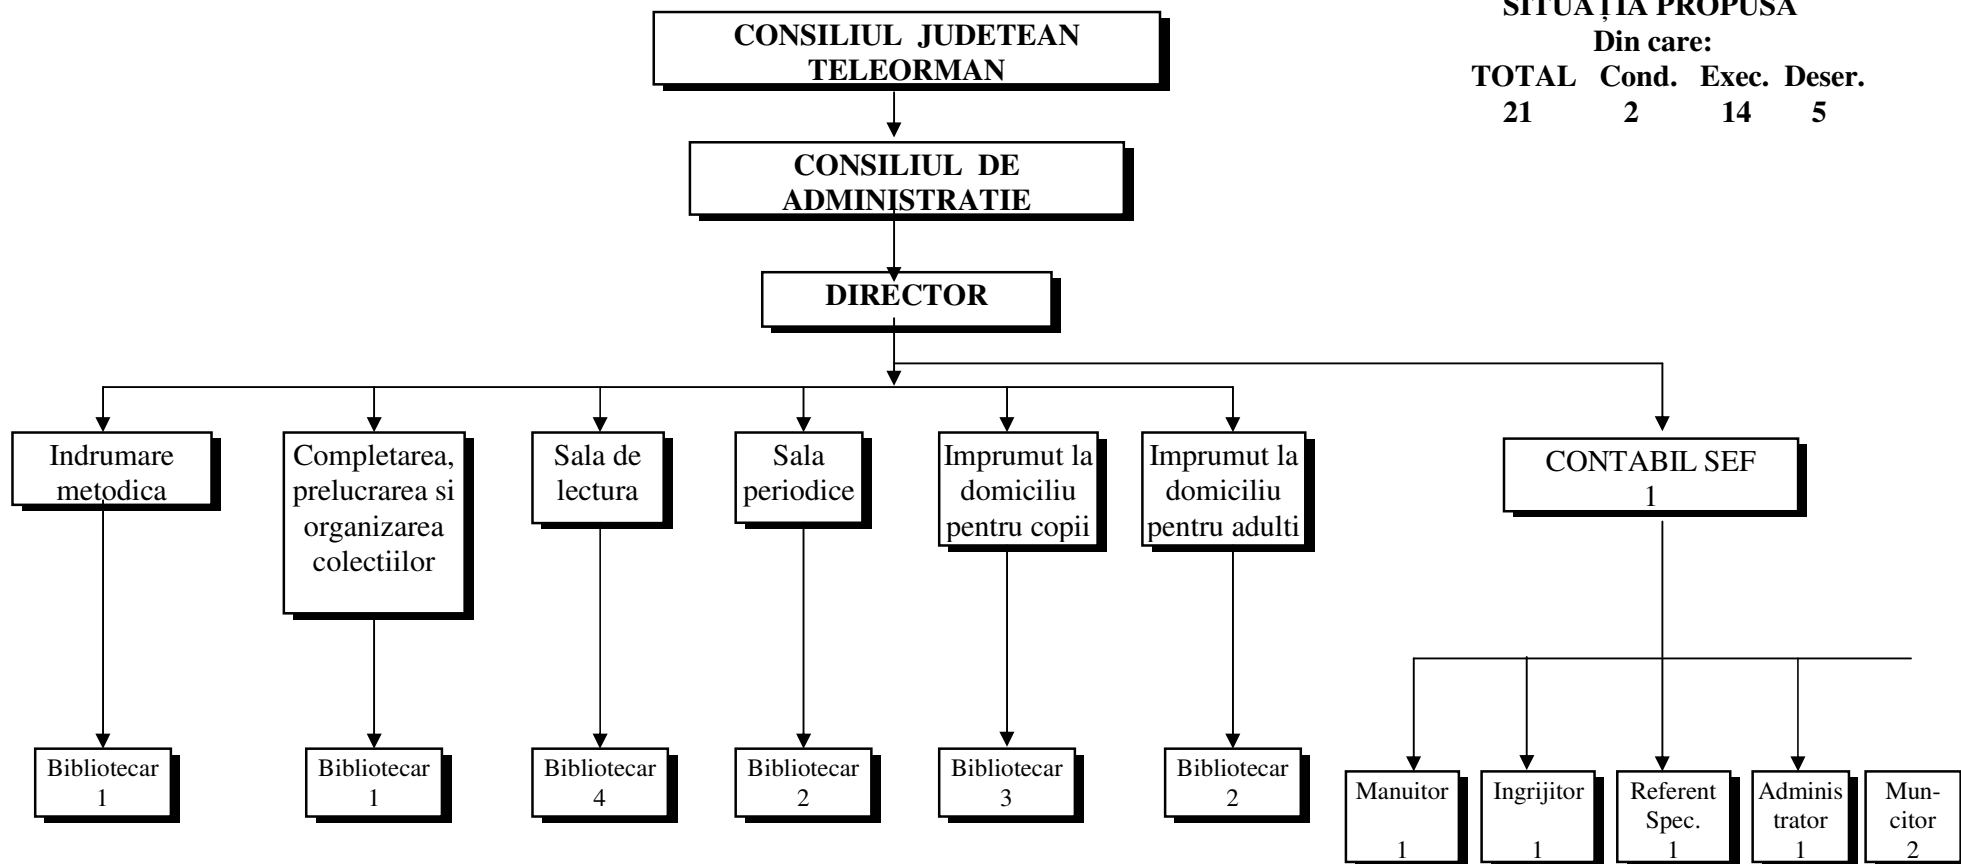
SITUAȚIA PROPUSĂ
Din care:
TOTAL Cond. Exec. Deser.
21 2 14 5

CONSILIUL JUDETEAN TELEORMAN

CONSILIUL DE ADMINISTRATIE

DIRECTOR

Indrumare metodica

Bibliotecar 1

Completarea, prelucrarea si organizarea colectiilor

Bibliotecar 1

Sala de lectura

Bibliotecar 4

Sala periodice

Bibliotecar 2

Imprumut la domiciliu pentru copii

Bibliotecar 3

Imprumut la domiciliu pentru adulti

Bibliotecar 2

CONTABIL SEF 1

Manuitor 1

Ingrijitor 1

Referent Spec. 1

Administrator 1

Muncitor 2